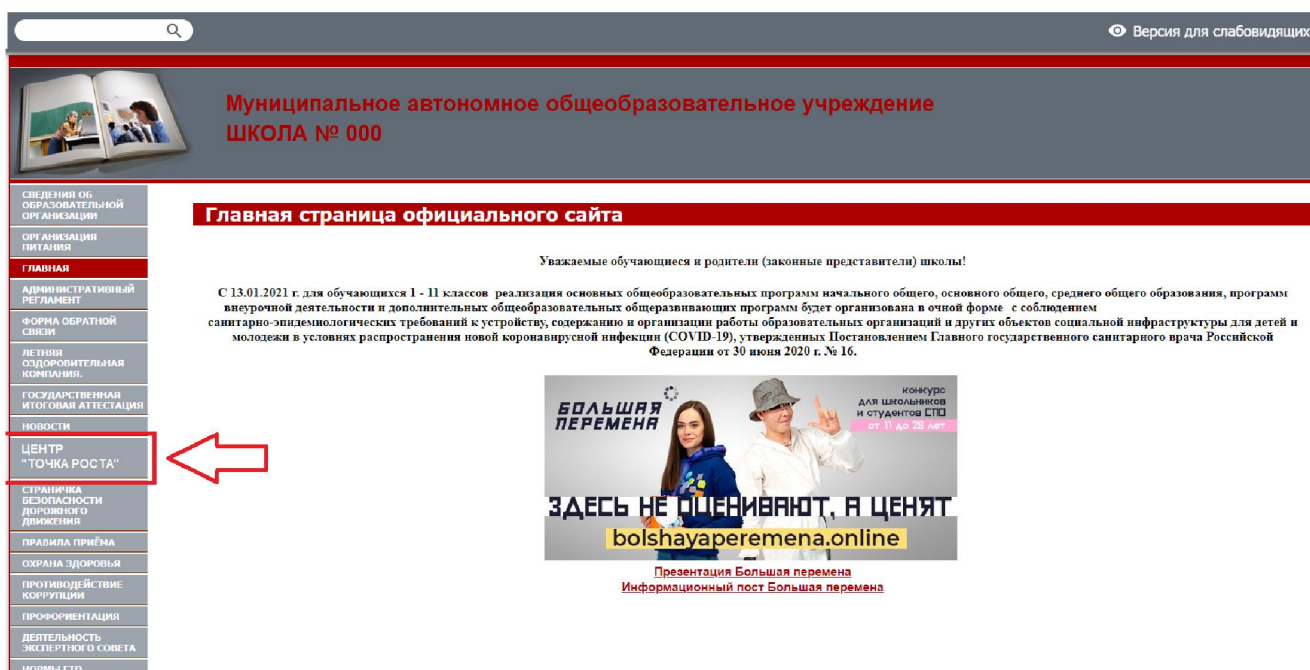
Версия для слабовидящих

Муниципальное автономное общеобразовательное учреждение
ШКОЛА № 000

СВЕДЕНИЯ ОБ ОБРАЗОВАТЕЛЬНОЙ ОРГАНИЗАЦИИ

ОРГАНИЗАЦИЯ ПИТАНИЯ

ГЛАВНАЯ

АДМИНИСТРАТИВНЫЙ РЕГЛАМЕНТ

ФОРМА ОБРАТНОЙ СВЯЗИ

ЛЕТНЯЯ ОЗДОРОВИТЕЛЬНАЯ КОМПАНИЯ.

ГОСУДАРСТВЕННАЯ ИТОГОВАЯ АТТЕСТАЦИЯ

НОВОСТИ

ЦЕНТР "ТОЧКА РОСТА"

СТРАНИЧКА БЕЗОПАСНОСТИ ДОРОЖНОГО ДВИЖЕНИЯ

ПРАВИЛА ПРИЁМА

ОХРАНА ЗДОРОВЬЯ

ПРОТИВОДЕЙСТВИЕ КОРРУПЦИИ

ПРОФОРИЕНТАЦИЯ

ДЕЯТЕЛЬНОСТЬ ЭКСПЕРТНОГО СОВЕТА

НОРМЫ ГТО

Главная страница официального сайта

Уважаемые обучающиеся и родители (законные представители) школы!

С 13.01.2021 г. для обучающихся 1 - 11 классов реализация основных общеобразовательных программ начального общего, основного общего, среднего общего образования, программ внеурочной деятельности и дополнительных общеобразовательных общеразвивающих программ будет организована в очной форме с соблюдением санитарно-эпидемиологических требований к устройству, содержанию и организации работы образовательных организаций и других объектов социальной инфраструктуры для детей и молодежи в условиях распространения новой коронавирусной инфекции (COVID-19), утвержденных Постановлением Главного государственного санитарного врача Российской Федерации от 30 июня 2020 г. № 16.

БОЛЬШАЯ ПЕРЕМЕНА
конкурс для школьников и студентов СПО
от 11 до 25 лет
ЗДЕСЬ НЕ ОЦЕНИВАЮТ, А ЦЕНЯТ
bolshayaperemena.online

Презентация Большая перемена
Информационный пост Большая перемена